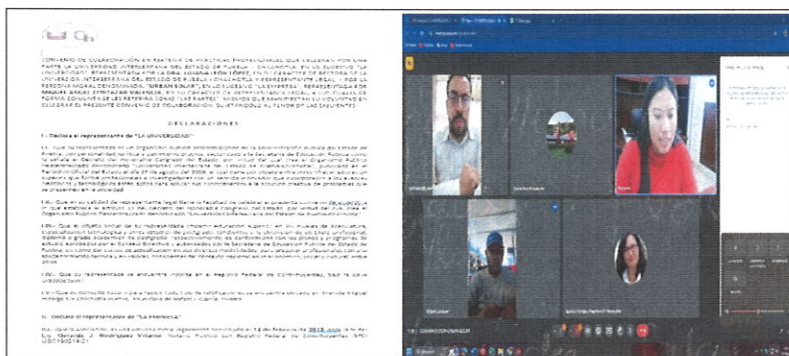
CONVENIO DE COLABORACIÓN EN MATERIA DE PRÁCTICAS PROFESIONALES QUE CELEBRAN POR UNA PARTE LA UNIVERSIDAD INTERSERRANA DEL ESTADO DE PUEBLA – CHILCHOTLA, EN LO SUCESIVO "LA UNIVERSIDAD", REPRESENTADA POR LA DRA. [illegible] LÓPEZ, EN SU CARÁCTER DE RECTORA DE LA UNIVERSIDAD INTERSERRANA DEL ESTADO DE PUEBLA-CHILCHOTLA Y REPRESENTANTE LEGAL Y POR LA PERSONA MORAL DENOMINADA "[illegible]", EN LO SUCESIVO "LA EMPRESA", REPRESENTADA POR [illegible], EN SU CARÁCTER DE REPRESENTANTE LEGAL, A QUIENES DE FORMA CONJUNTA SE LES REFERIRÁ COMO "LAS PARTES", MISMOS QUE MANIFIESTAN SU VOLUNTAD EN CELEBRAR EL PRESENTE CONVENIO DE COLABORACIÓN, SUJETÁNDOSE AL TENOR DE LAS SIGUIENTES:

DECLARACIONES

I.- Declara el representante de "LA UNIVERSIDAD":

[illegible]

II.- Declara el representante de "LA EMPRESA":

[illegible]